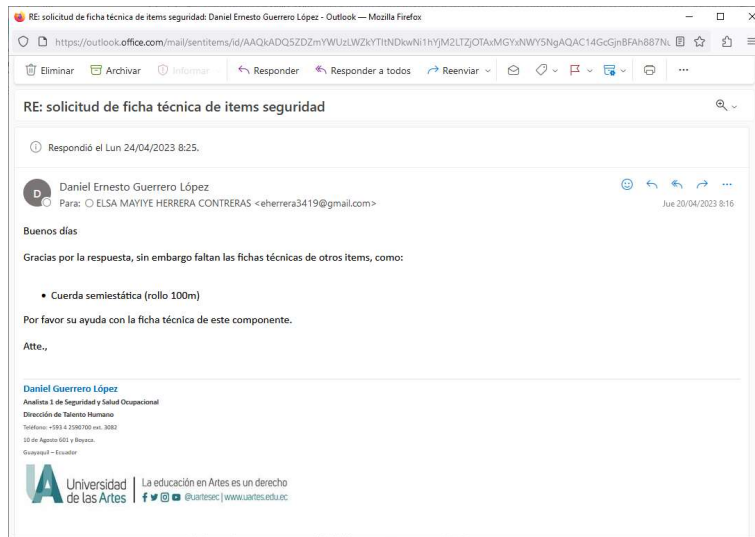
RE: solicitud de ficha técnica de items seguridad: Daniel Ernesto Guerrero López - Outlook — Mozilla Firefox

https://outlook.office.com/mail/sentitems/id/AAQkADQ5ZDZmYWUzLWZkYTItNDkwNi1hYjM2LTZjOTAxMGYxNWY5NgAQAC14GcGjnBFAh887Nu

Eliminar  Archivar  Informar  Responder  Responder a todos  Reenviar  ...

RE: solicitud de ficha técnica de items seguridad

Respondió el Lun 24/04/2023 8:25.

D  Daniel Ernesto Guerrero López
Para: ELSA MAYIYE HERRERA CONTRERAS <eherrera3419@gmail.com>
Jue 20/04/2023 8:16

Buenos días

Gracias por la respuesta, sin embargo faltan las fichas técnicas de otros items, como:

• Cuerda semiestática (rollo 100m)

Por favor su ayuda con la ficha técnica de este componente.

Atte.,

Daniel Guerrero López
Analista 1 de Seguridad y Salud Ocupacional
Dirección de Talento Humano
Teléfono: +593 4 2598700 ext. 3082
10 de Agosto 601 y Boyaca.
Guayaquil – Ecuador

Universidad de las Artes | La educación en Artes es un derecho
@uartesec | www.uartes.edu.ec